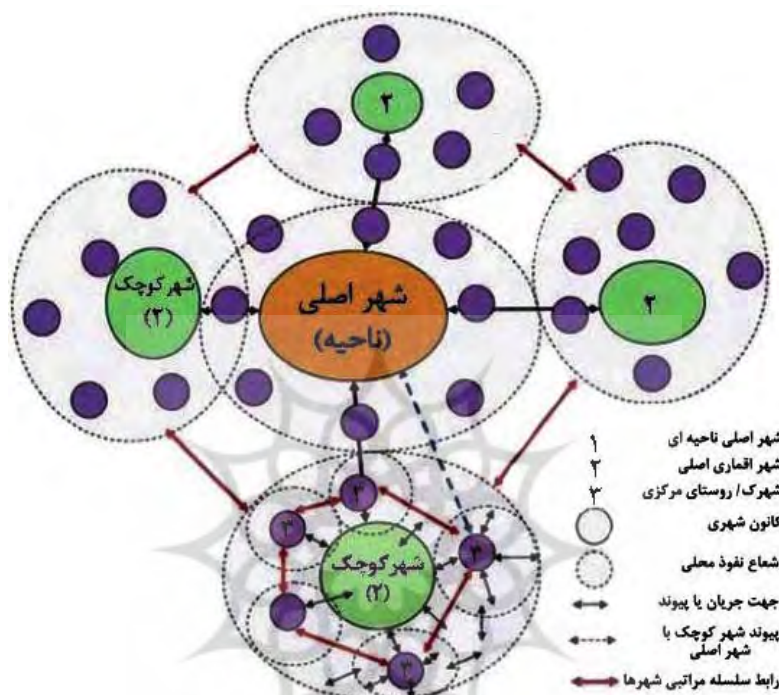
۲

شهر کوچک (۲)

شهر اصلی (ناحیه)

۲

۳

۳

۳

۳

شهر کوچک (۲)

شهر اصلی ناحیه ای ۱
شهر اقماری اصلی ۲
شهرک/ روستای مرکزی ۳
کانون شهری
شعاع نفوذ محلی
جهت جریان یا پیوند
پیوند شهر کوچک با شهر اصلی
روابط سلسله مراتبی شهرها